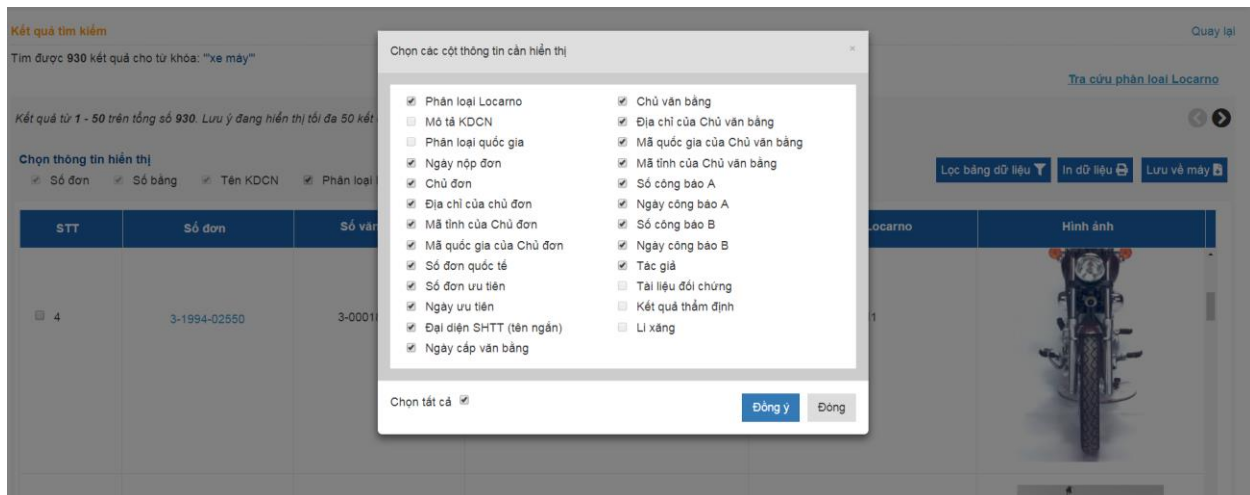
Kết quả tìm kiếm

Quay lại

Tìm được 930 kết quả cho từ khóa: "'xe máy'"

Tra cứu phân loại Locarno

Kết quả từ 1 - 50 trên tổng số 930. Lưu ý đang hiển thị tối đa 50 kết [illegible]

Chọn thông tin hiển thị

Số đơn Số bằng Tên KDCN Phân loại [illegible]

Lọc bảng dữ liệu In dữ liệu Lưu về máy

| STT | Số đơn | Số văn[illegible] | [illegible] | Locarno | Hình ảnh |
|---|---|---|---|---|---|
| 4 | 3-1994-02550 | 3-0001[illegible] | | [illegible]1 | |

Chọn các cột thông tin cần hiển thị

×

Phân loại Locarno
Mô tả KDCN
Phân loại quốc gia
Ngày nộp đơn
Chủ đơn
Địa chỉ của chủ đơn
Mã tỉnh của Chủ đơn
Mã quốc gia của Chủ đơn
Số đơn quốc tế
Số đơn ưu tiên
Ngày ưu tiên
Đại diện SHTT (tên ngắn)
Ngày cấp văn bằng

Chủ văn bằng
Địa chỉ của Chủ văn bằng
Mã quốc gia của Chủ văn bằng
Mã tỉnh của Chủ văn bằng
Số công báo A
Ngày công báo A
Số công báo B
Ngày công báo B
Tác giả
Tài liệu đối chứng
Kết quả thẩm định
Li xăng

Chọn tất cả

Đồng ý Đóng